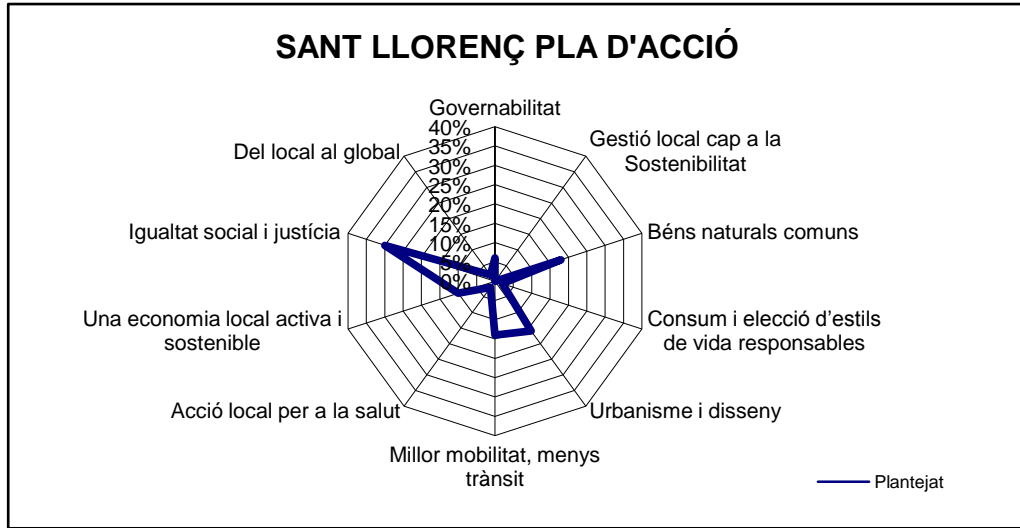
SANT LLORENÇ PLA D'ACCIÓ

Governabilitat
40%
35%
30%
25%
20%
15%
10%
5%
0%

Gestió local cap a la Sostenibilitat

Béns naturals comuns

Consum i elecció d'estils de vida responsables

Urbanisme i disseny

Millor mobilitat, menys trànsit

Acció local per a la salut

Una economia local activa i sostenible

Igualtat social i justícia

Del local al global

Plantejat